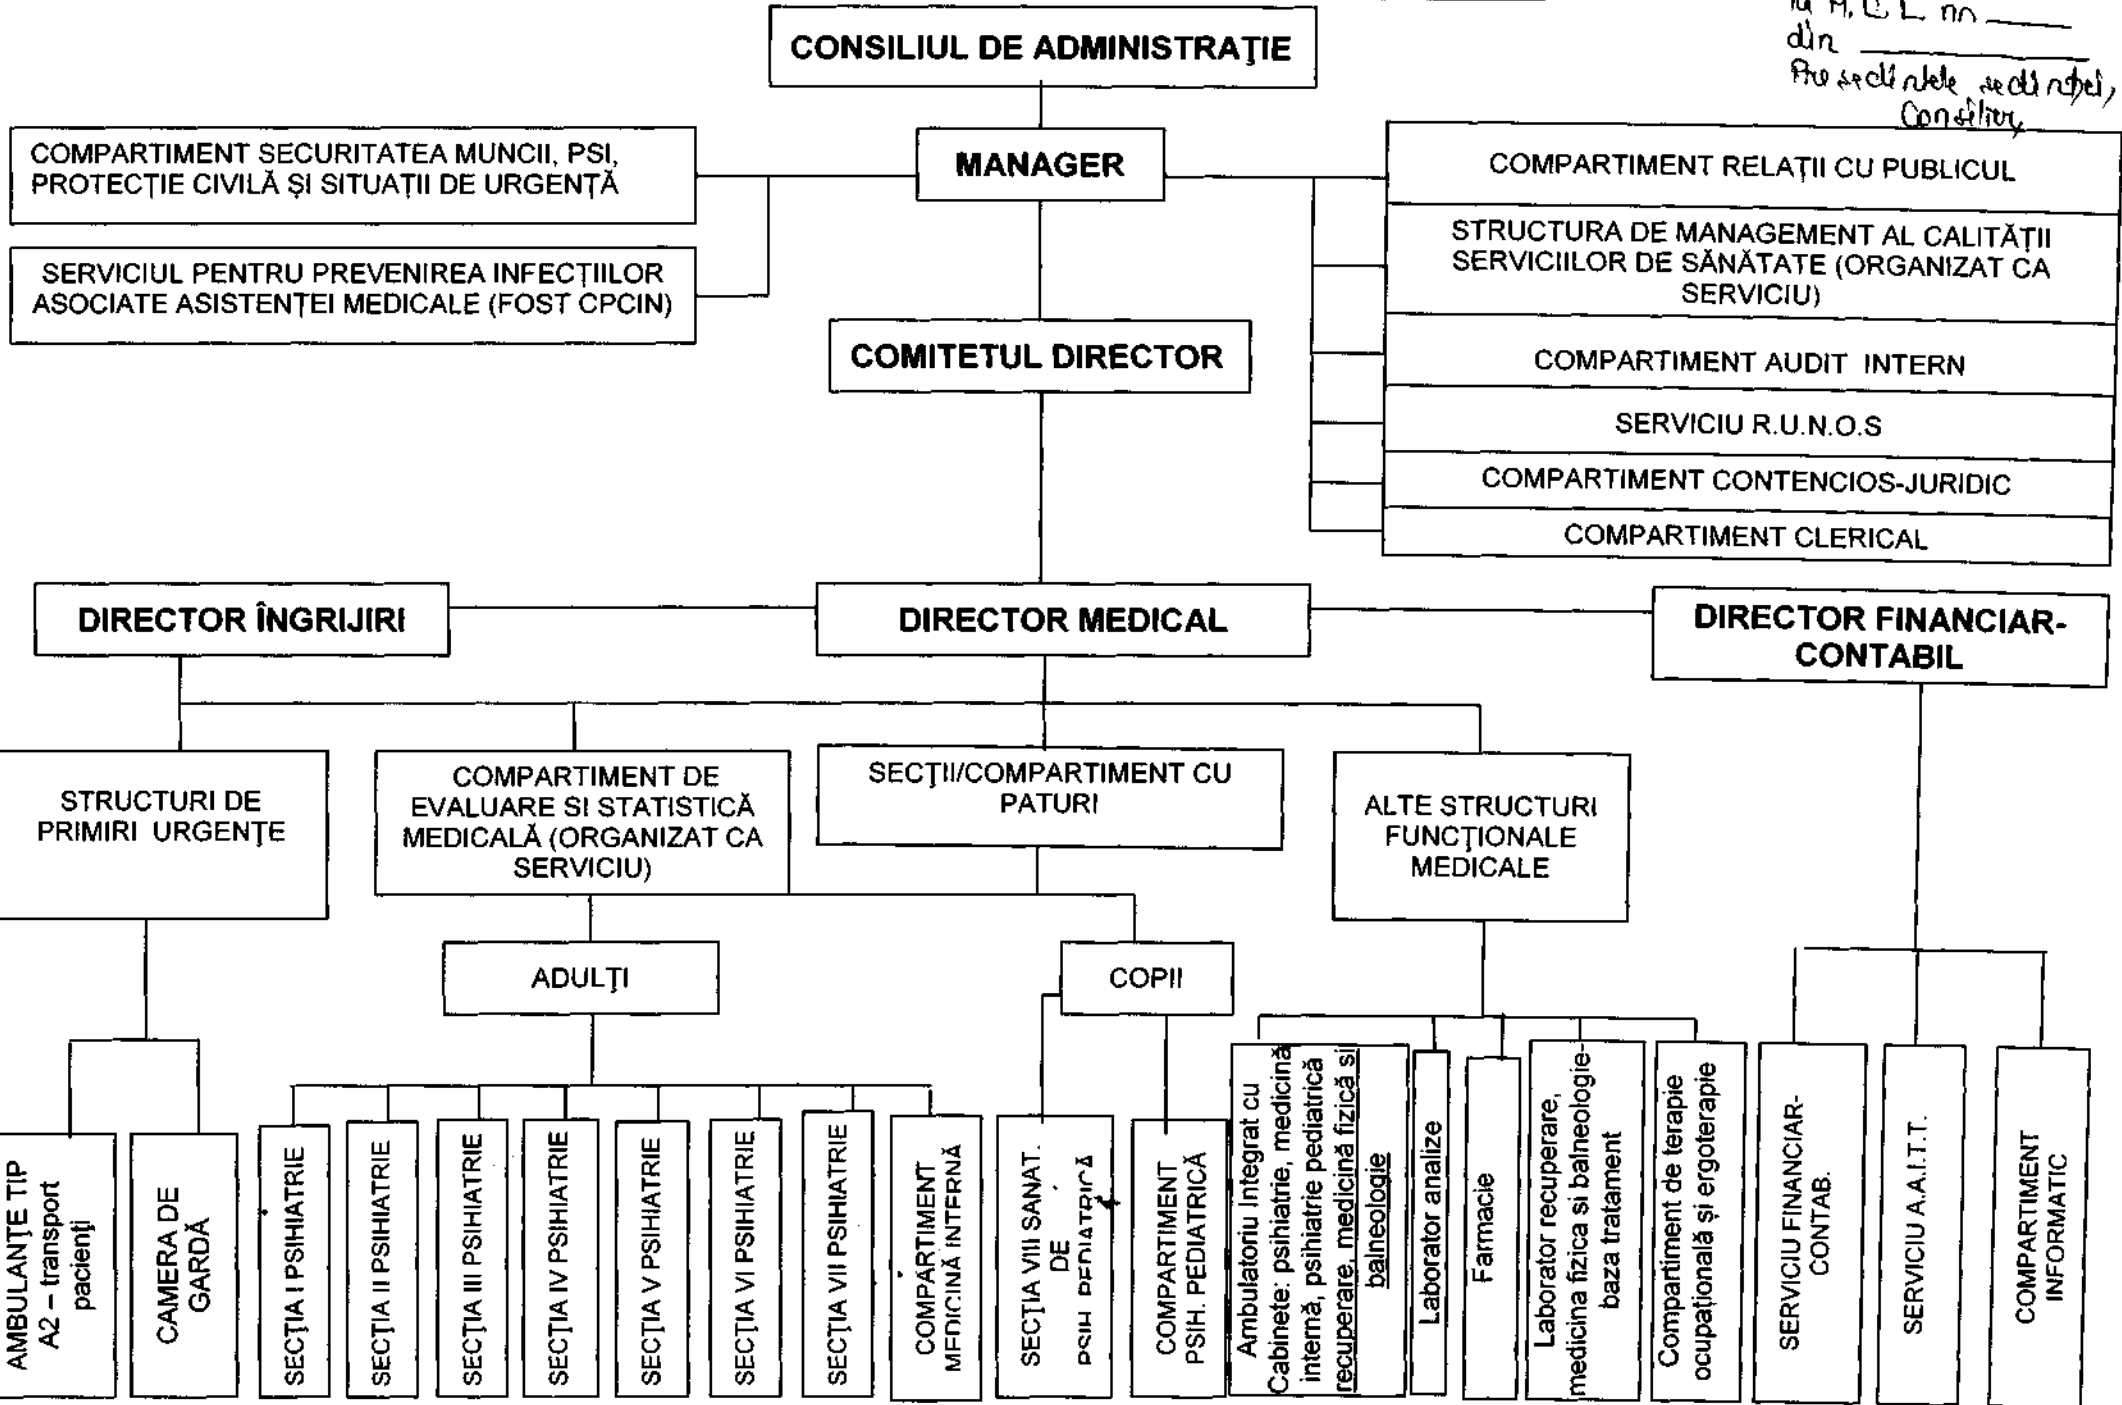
la H.C.L. nr. ______
din ______
Pre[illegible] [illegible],
Consilier,

CONSILIUL DE ADMINISTRAŢIE

MANAGER

COMPARTIMENT SECURITATEA MUNCII, PSI, PROTECŢIE CIVILĂ ŞI SITUAŢII DE URGENŢĂ

SERVICIUL PENTRU PREVENIREA INFECŢIILOR ASOCIATE ASISTENŢEI MEDICALE (FOST CPCIN)

COMPARTIMENT RELAŢII CU PUBLICUL

STRUCTURA DE MANAGEMENT AL CALITĂŢII SERVICIILOR DE SĂNĂTATE (ORGANIZAT CA SERVICIU)

COMPARTIMENT AUDIT INTERN

SERVICIU R.U.N.O.S

COMPARTIMENT CONTENCIOS-JURIDIC

COMPARTIMENT CLERICAL

COMITETUL DIRECTOR

DIRECTOR ÎNGRIJIRI

DIRECTOR MEDICAL

DIRECTOR FINANCIAR-CONTABIL

STRUCTURI DE PRIMIRI URGENŢE

COMPARTIMENT DE EVALUARE SI STATISTICĂ MEDICALĂ (ORGANIZAT CA SERVICIU)

SECŢII/COMPARTIMENT CU PATURI

ALTE STRUCTURI FUNCŢIONALE MEDICALE

ADULŢI

COPII

AMBULANŢE TIP A2 – transport pacienţi

CAMERA DE GARDĂ

SECŢIA I PSIHIATRIE

SECŢIA II PSIHIATRIE

SECŢIA III PSIHIATRIE

SECŢIA IV PSIHIATRIE

SECŢIA V PSIHIATRIE

SECŢIA VI PSIHIATRIE

SECŢIA VII PSIHIATRIE

COMPARTIMENT MEDICINĂ INTERNĂ

SECŢIA VIII SANAT. DE PSIH. PEDIATRICĂ

COMPARTIMENT PSIH. PEDIATRICĂ

Ambulatoriu Integrat cu Cabinete: psihiatrie, medicină internă, psihiatrie pediatrică recuperare, medicină fizică si balneologie

Laborator analize

Farmacie

Laborator recuperare, medicina fizica si balneologie-baza tratament

Compartiment de terapie ocupaţională şi ergoterapie

SERVICIU FINANCIAR-CONTAB.

SERVICIU A.A.I.T.T.

COMPARTIMENT INFORMATIC